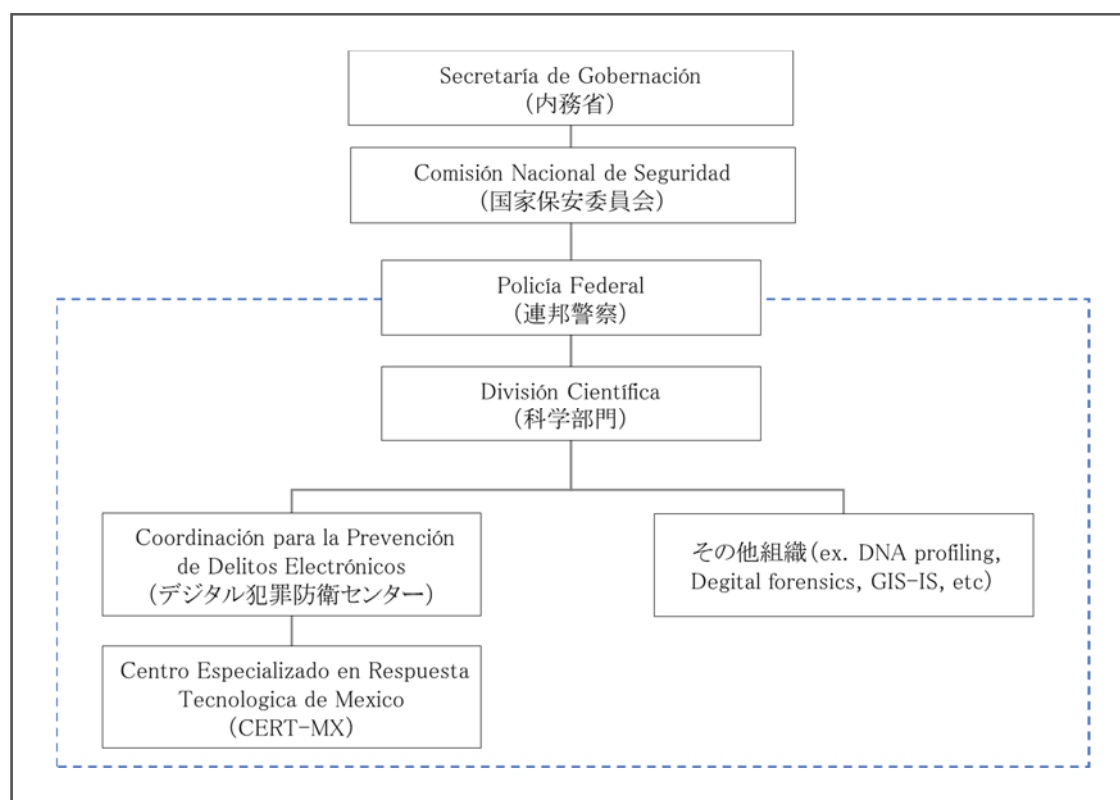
Secretaría de Gobernación
（内務省）

Comisión Nacional de Seguridad
（国家保安委員会）

Policía Federal
（連邦警察）

División Científica
（科学部門）

Coordinación para la Prevención de Delitos Electrónicos
（デジタル犯罪防衛センター）

その他組織（ex. DNA profiling, Degital forensics, GIS-IS, etc）

Centro Especializado en Respuesta Tecnologica de Mexico
（CERT-MX）